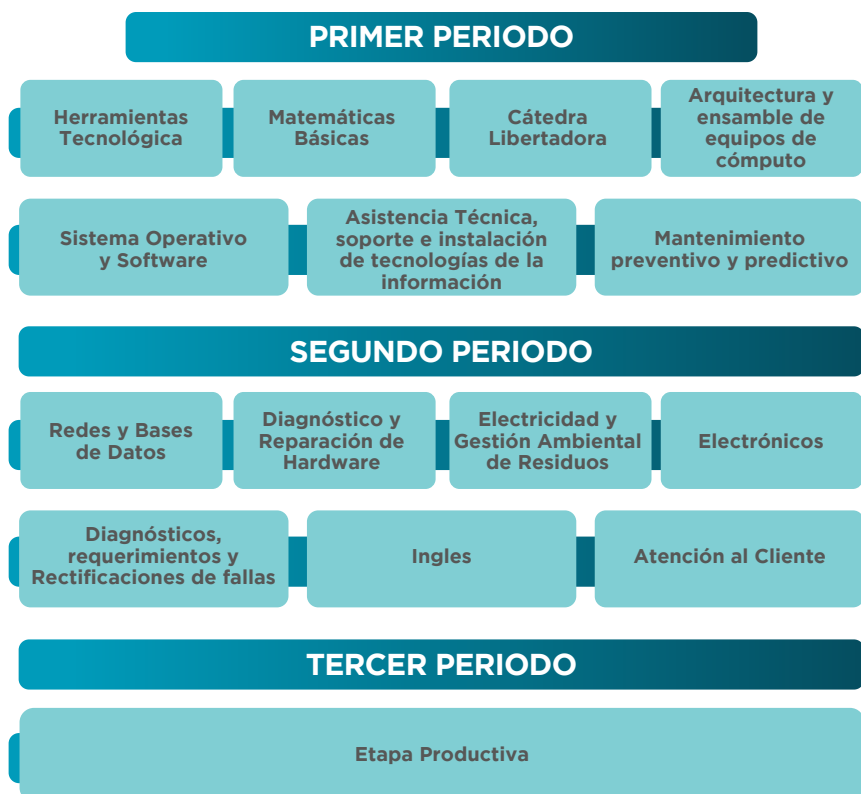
PRIMER PERIODO

Herramientas Tecnológica

Matemáticas Básicas

Cátedra Libertadora

Arquitectura y ensamble de equipos de cómputo

Sistema Operativo y Software

Asistencia Técnica, soporte e instalación de tecnologías de la información

Mantenimiento preventivo y predictivo

SEGUNDO PERIODO

Redes y Bases de Datos

Diagnóstico y Reparación de Hardware

Electricidad y Gestión Ambiental de Residuos

Electrónicos

Diagnósticos, requerimientos y Rectificaciones de fallas

Ingles

Atención al Cliente

TERCER PERIODO

Etapa Productiva